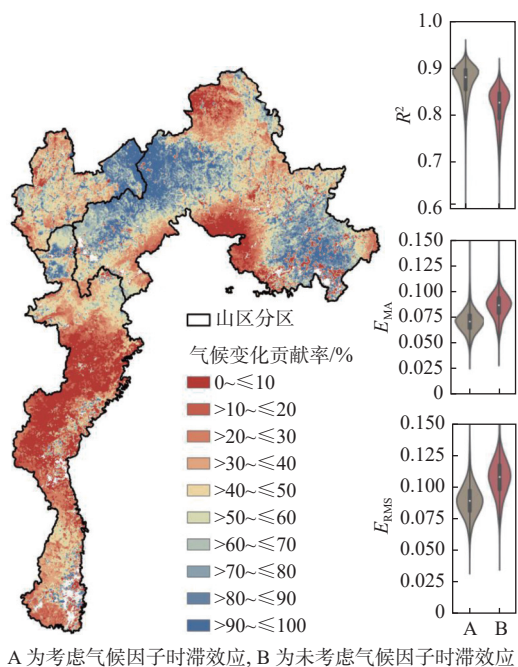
山区分区
气候变化贡献率/%
0~≤10
>10~≤20
>20~≤30
>30~≤40
>40~≤50
>50~≤60
>60~≤70
>70~≤80
>80~≤90
>90~≤100

$R^2$
1.0
0.9
0.8
0.7
0.6

$E_{MA}$
0.150
0.125
0.100
0.075
0.050
0.025
0

$E_{RMS}$
0.150
0.125
0.100
0.075
0.050
0.025
0

A B

A 为考虑气候因子时滞效应, B 为未考虑气候因子时滞效应